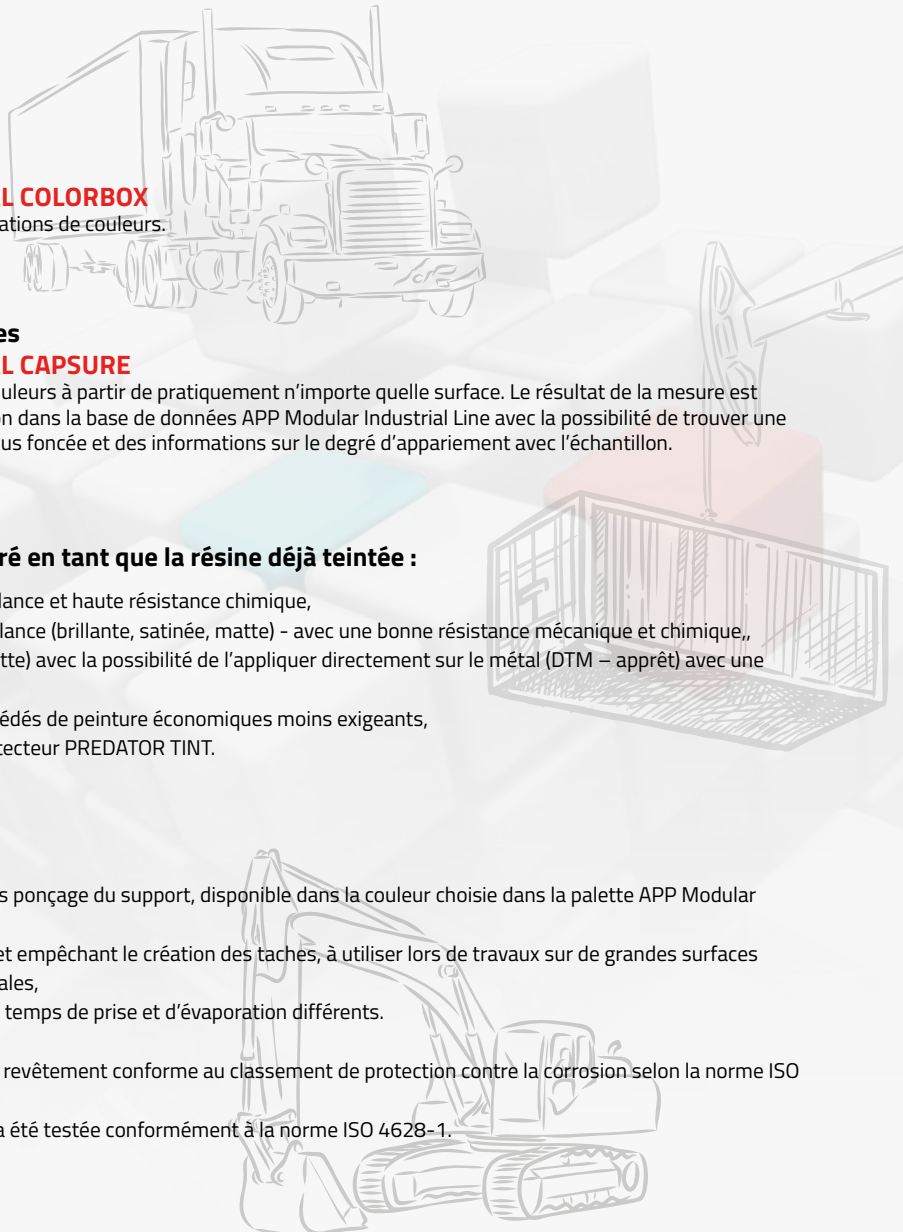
L COLORBOX
ations de couleurs.

es
L CAPSURE
uleurs à partir de pratiquement n'importe quelle surface. Le résultat de la mesure est n dans la base de données APP Modular Industrial Line avec la possibilité de trouver une us foncée et des informations sur le degré d'appariement avec l'échantillon.

ré en tant que la résine déjà teintée :

lance et haute résistance chimique,
lance (brillante, satinée, matte) - avec une bonne résistance mécanique et chimique,,
tte) avec la possibilité de l'appliquer directement sur le métal (DTM – apprêt) avec une

édés de peinture économiques moins exigeants,
cteur PREDATOR TINT.

s ponçage du support, disponible dans la couleur choisie dans la palette APP Modular

et empêchant le création des taches, à utiliser lors de travaux sur de grandes surfaces
ales,
temps de prise et d'évaporation différents.

revêtement conforme au classement de protection contre la corrosion selon la norme ISO

a été testée conformément à la norme ISO 4628-1.